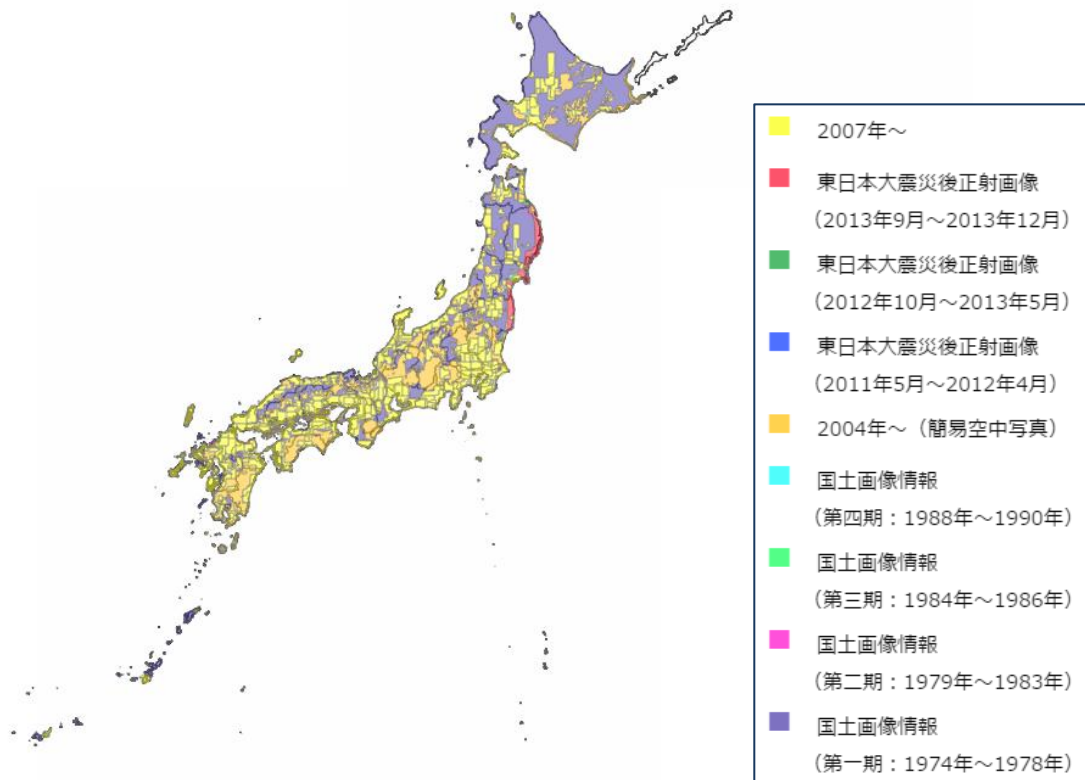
2007年～

東日本大震災後正射画像
（2013年9月～2013年12月）

東日本大震災後正射画像
（2012年10月～2013年5月）

東日本大震災後正射画像
（2011年5月～2012年4月）

2004年～（簡易空中写真）

国土画像情報
（第四期：1988年～1990年）

国土画像情報
（第三期：1984年～1986年）

国土画像情報
（第二期：1979年～1983年）

国土画像情報
（第一期：1974年～1978年）